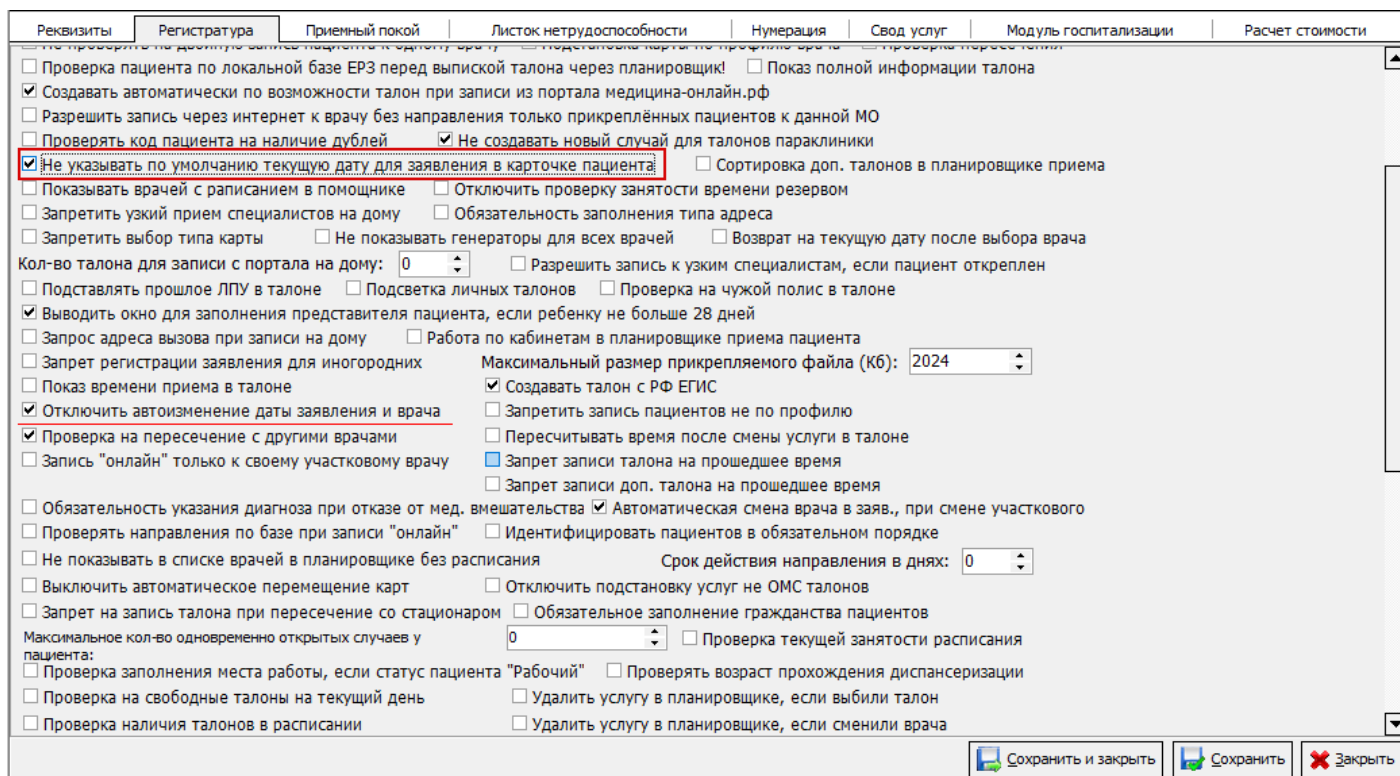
Реквизиты | Регистратура | Приемный покой | Листок нетрудоспособности | Нумерация | Свод услуг | Модуль госпитализации | Расчет стоимости

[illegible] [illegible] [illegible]

Проверка пациента по локальной базе ЕРЗ перед выпиской талона через планировщик!
Показ полной информации талона
Создавать автоматически по возможности талон при записи из портала медицина-онлайн.рф
Разрешить запись через интернет к врачу без направления только прикреплённых пациентов к данной МО
Проверять код пациента на наличие дублей
Не создавать новый случай для талонов параклиники
Не указывать по умолчанию текущую дату для заявления в карточке пациента
Сортировка доп. талонов в планировщике приема
Показывать врачей с раписанием в помощнике
Отключить проверку занятости времени резервом
Запретить узкий прием специалистов на дому
Обязательность заполнения типа адреса
Запретить выбор типа карты
Не показывать генераторы для всех врачей
Возврат на текущую дату после выбора врача
Кол-во талона для записи с портала на дому: 0
Разрешить запись к узким специалистам, если пациент откреплен
Подставлять прошлое ЛПУ в талоне
Подсветка личных талонов
Проверка на чужой полис в талоне
Выводить окно для заполнения представителя пациента, если ребенку не больше 28 дней
Запрос адреса вызова при записи на дому
Работа по кабинетам в планировщике приема пациента
Запрет регистрации заявления для иногородних
Максимальный размер прикрепляемого файла (Кб): 2024
Показ времени приема в талоне
Создавать талон с РФ ЕГИС
Отключить автоизменение даты заявления и врача
Запретить запись пациентов не по профилю
Проверка на пересечение с другими врачами
Пересчитывать время после смены услуги в талоне
Запись "онлайн" только к своему участковому врачу
Запрет записи талона на прошедшее время
Запрет записи доп. талона на прошедшее время
Обязательность указания диагноза при отказе от мед. вмешательства
Автоматическая смена врача в заяв., при смене участкового
Проверять направления по базе при записи "онлайн"
Идентифицировать пациентов в обязательном порядке
Не показывать в списке врачей в планировщике без расписания
Срок действия направления в днях: 0
Выключить автоматическое перемещение карт
Отключить подстановку услуг не ОМС талонов
Запрет на запись талона при пересечение со стационаром
Обязательное заполнение гражданства пациентов
Максимальное кол-во одновременно открытых случаев у пациента: 0
Проверка текущей занятости расписания
Проверка заполнения места работы, если статус пациента "Рабочий"
Проверять возраст прохождения диспансеризации
Проверка на свободные талоны на текущий день
Удалить услугу в планировщике, если выбили талон
Проверка наличия талонов в расписании
Удалить услугу в планировщике, если сменили врача

Сохранить и закрыть | Сохранить | Закрыть